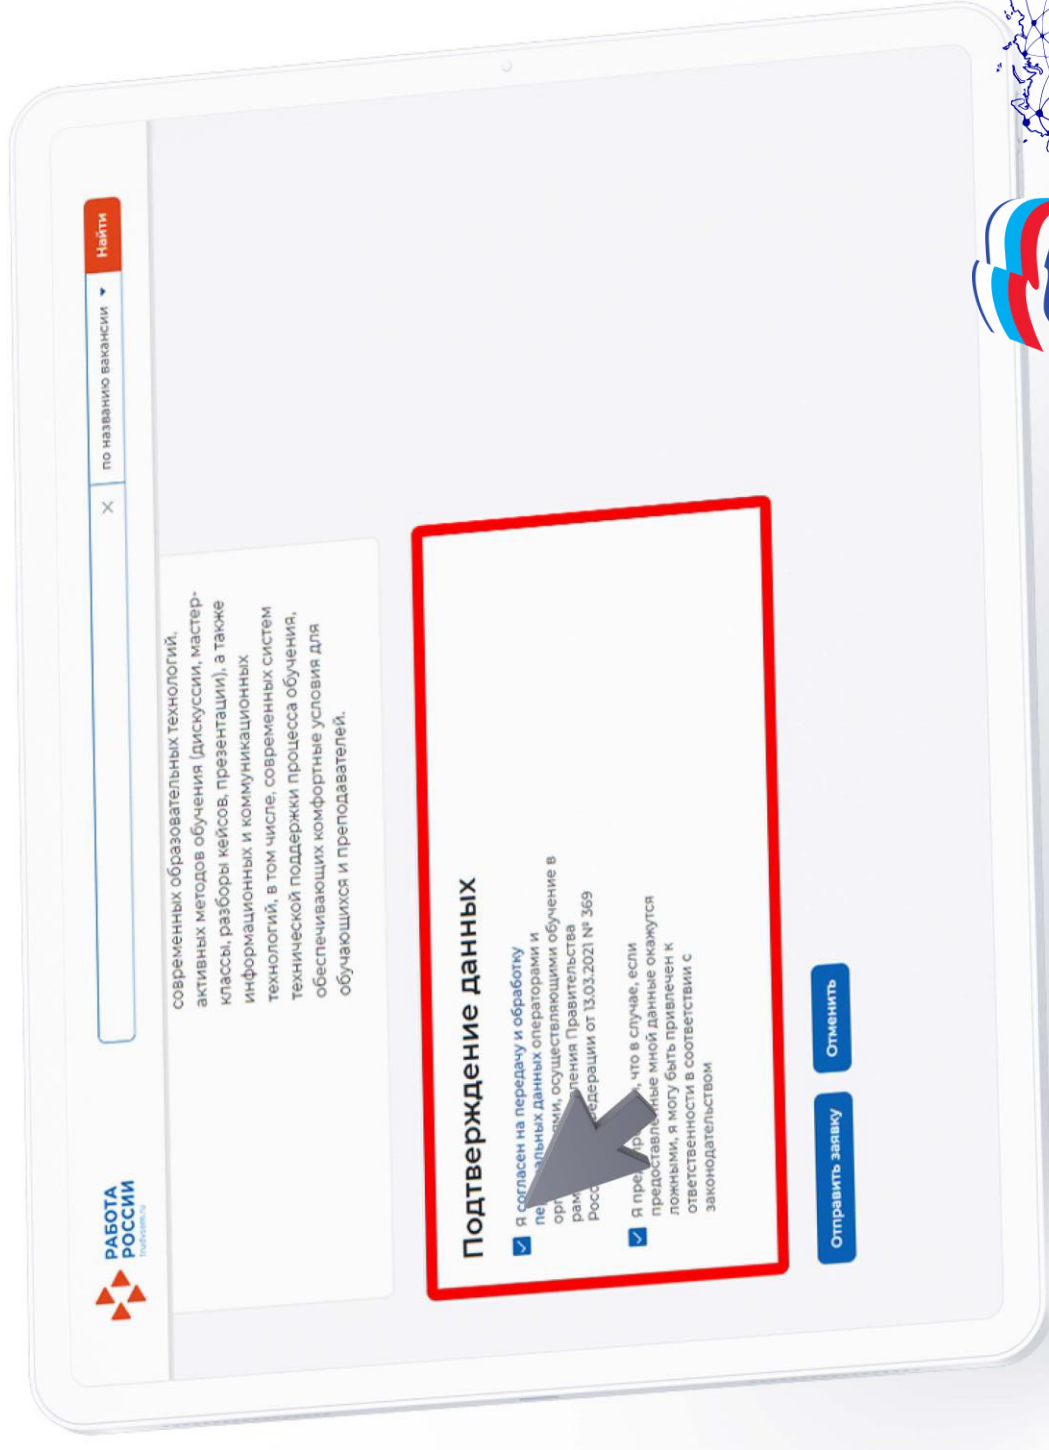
РАБОТА РОССИИ
trudvsem.ru

по названию вакансии

Найти

современных образовательных технологий, активных методов обучения (дискуссии, мастер-классы, разборы кейсов, презентации), а также информационных и коммуникационных технологий, в том числе, современных систем технической поддержки процесса обучения, обеспечивающих комфортные условия для обучающихся и преподавателей.

Подтверждение данных

Я согласен на передачу и обработку пе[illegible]альных данных операторами и ор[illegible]ми, осуществляющими обучение в рам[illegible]ления Правительства Росс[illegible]едерации от 13.03.2021 № 369

Я пре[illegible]р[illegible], что в случае, если предоставле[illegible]ые мной данные окажутся ложными, я могу быть привлечен к ответственности в соответствии с законодательством

Отправить заявку

Отменить